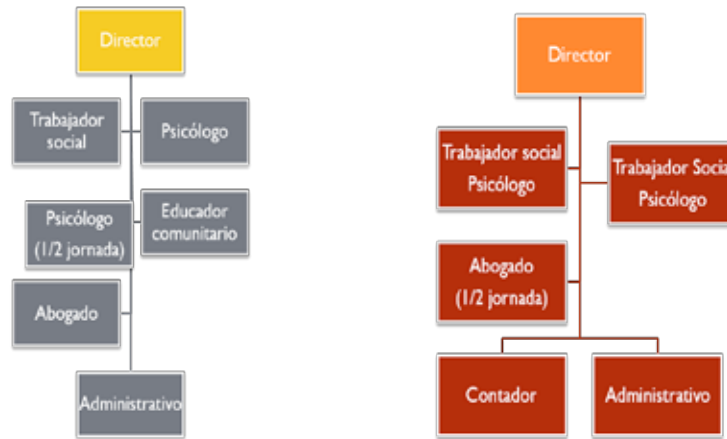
Director

Trabajador social

Psicólogo

Psicólogo (1/2 jornada)

Educador comunitario

Abogado

Administrativo

Director

Trabajador social Psicólogo

Trabajador Socia Psicólogo

Abogado (1/2 jornada)

Contador

Administrativo